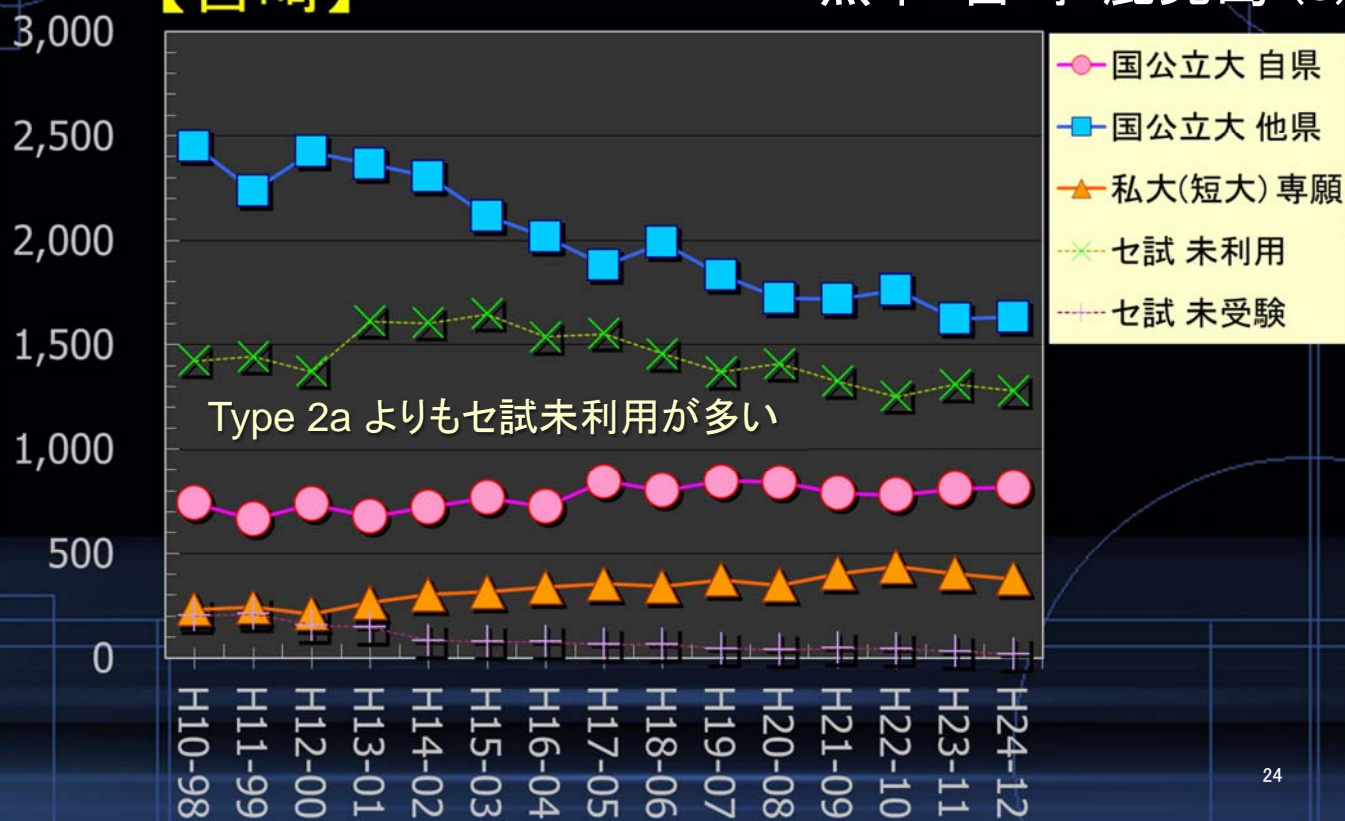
【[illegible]】 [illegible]

3,000
2,500
2,000
1,500
1,000
500
0

国公立大 自県
国公立大 他県
私大(短大) 専願
セ試 未利用
セ試 未受験

Type 2a よりもセ試未利用が多い

H10-98
H11-99
H12-00
H13-01
H14-02
H15-03
H16-04
H17-05
H18-06
H19-07
H20-08
H21-09
H22-10
H23-11
H24-12

24